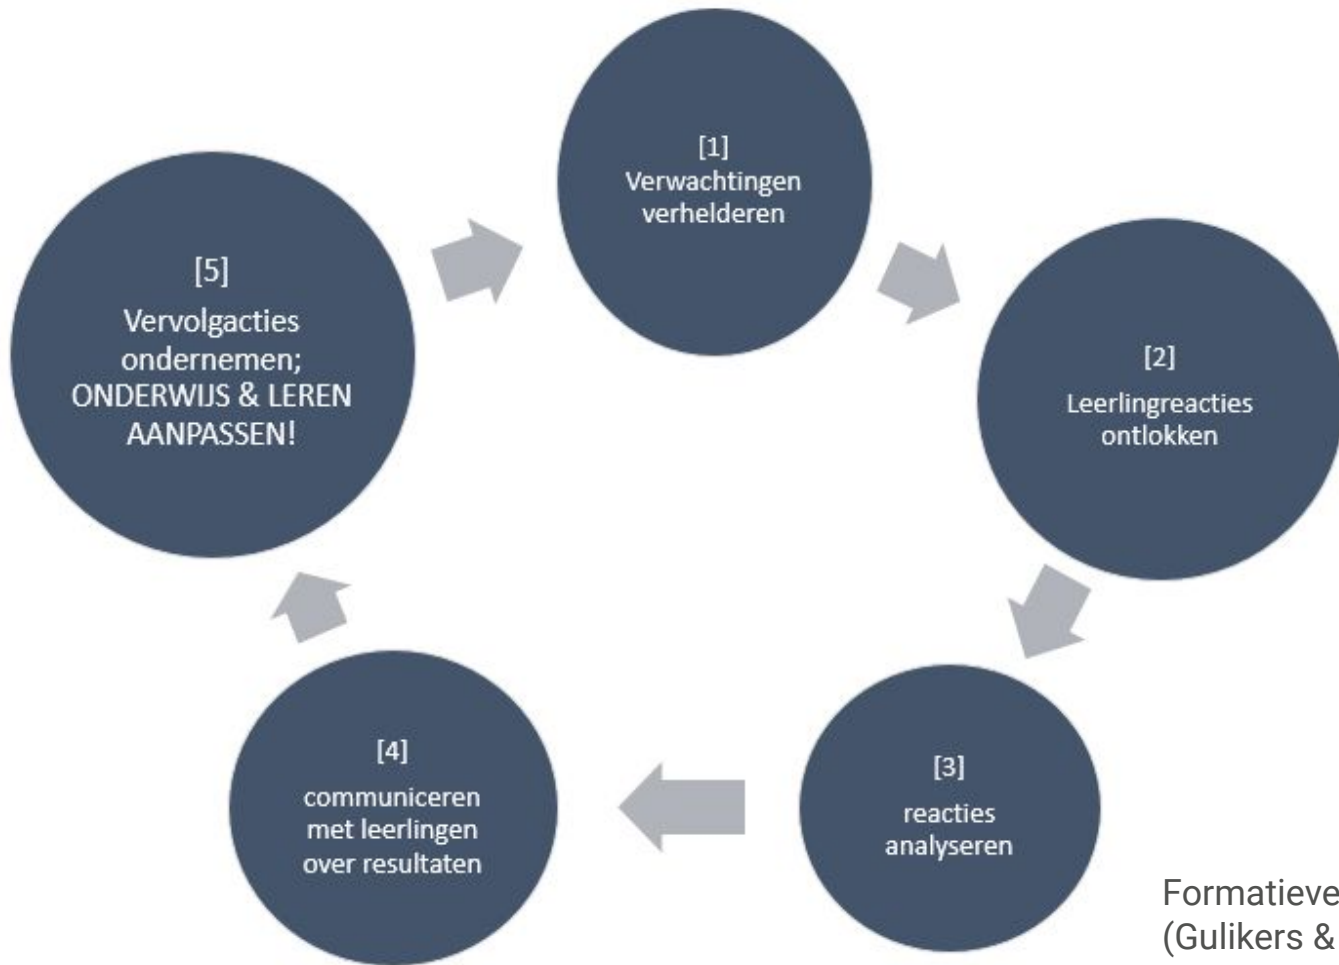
[1]
Verwachtingen verhelderen

[2]
Leerlingreacties ontlokken

[3]
reacties analyseren

[4]
communiceren met leerlingen over resultaten

[5]
Vervolgacties ondernemen; ONDERWIJS & LEREN AANPASSEN!

Formatieve
(Gulikers &